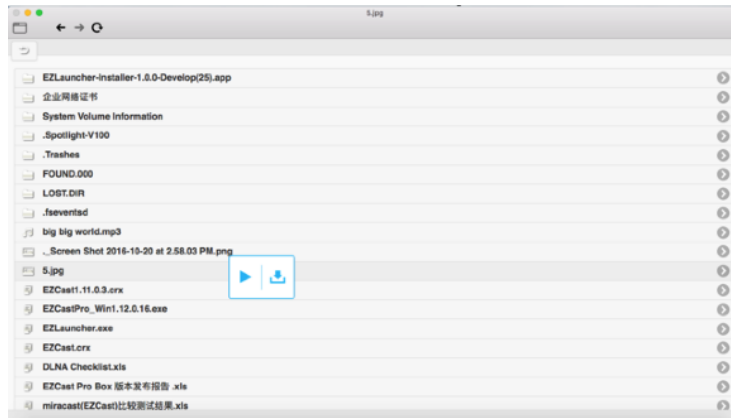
5.jpg

EZLauncher-installer-1.0.0-Develop(25).app
企业网络证书
System Volume Information
.Spotlight-V100
.Trashes
FOUND.000
LOST.DIR
.fseventsd
big big world.mp3
._Screen Shot 2016-10-20 at 2.58.03 PM.png
5.jpg
EZCast1.11.0.3.crx
EZCastPro_Win1.12.0.16.exe
EZLauncher.exe
EZCast.crx
DLNA Checklist.xls
EZCast Pro Box 版本发布报告 .xls
miracast(EZCast)比较测试结果.xls